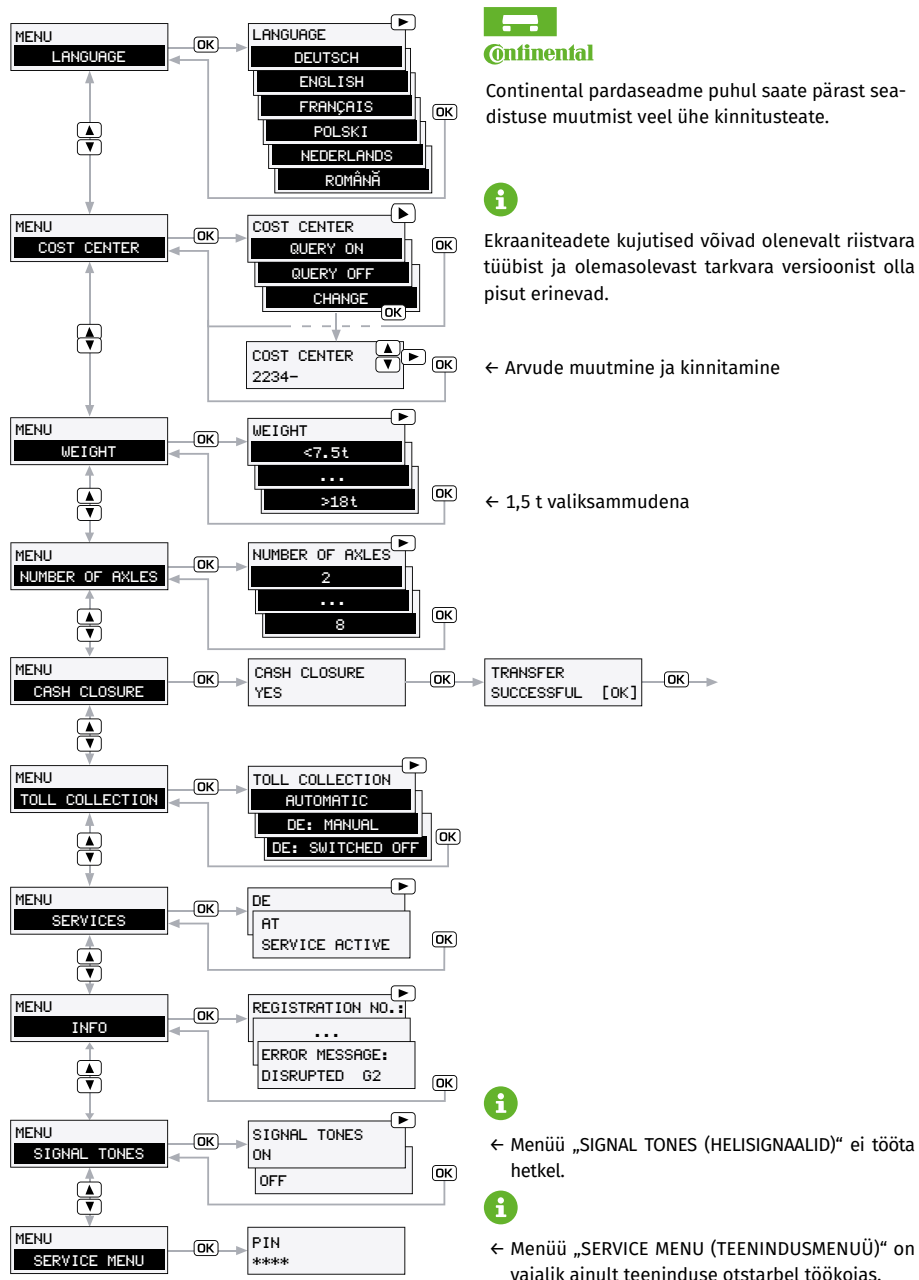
MENU
LANGUAGE

OK

LANGUAGE
DEUTSCH
ENGLISH
FRANÇAIS
POLSKI
NEDERLANDS
ROMÂNĂ

OK

MENU
COST CENTER

OK

COST CENTER
QUERY ON
QUERY OFF
CHANGE

OK

OK

COST CENTER
2234-

OK

MENU
WEIGHT

OK

WEIGHT
<7.5t
...
>18t

OK

MENU
NUMBER OF AXLES

OK

NUMBER OF AXLES
2
...
8

OK

MENU
CASH CLOSURE

OK

CASH CLOSURE
YES

OK

TRANSFER
SUCCESSFUL [OK]

OK

MENU
TOLL COLLECTION

OK

TOLL COLLECTION
AUTOMATIC
DE: MANUAL
DE: SWITCHED OFF

OK

MENU
SERVICES

OK

DE
AT
SERVICE ACTIVE

OK

MENU
INFO

OK

REGISTRATION NO.:
...
ERROR MESSAGE:
DISRUPTED G2

OK

MENU
SIGNAL TONES

OK

SIGNAL TONES
ON
OFF

OK

MENU
SERVICE MENU

OK

PIN
****

Continental

Continental pardaseadme puhul saate pärast seadistuse muutmist veel ühe kinnitusteate.

Ekraaniteadete kujutised võivad olenevalt riistvara tüübist ja olemasolevast tarkvara versioonist olla pisut erinevad.

← Arvude muutmine ja kinnitamine

← 1,5 t valiksammudena

← Menüü „SIGNAL TONES (HELISIGNAALID)“ ei tööta hetkel.

← Menüü „SERVICE MENU (TEENINDUSMENÜÜ)“ on vajalik ainult teeninduse otstarbel töökojas.